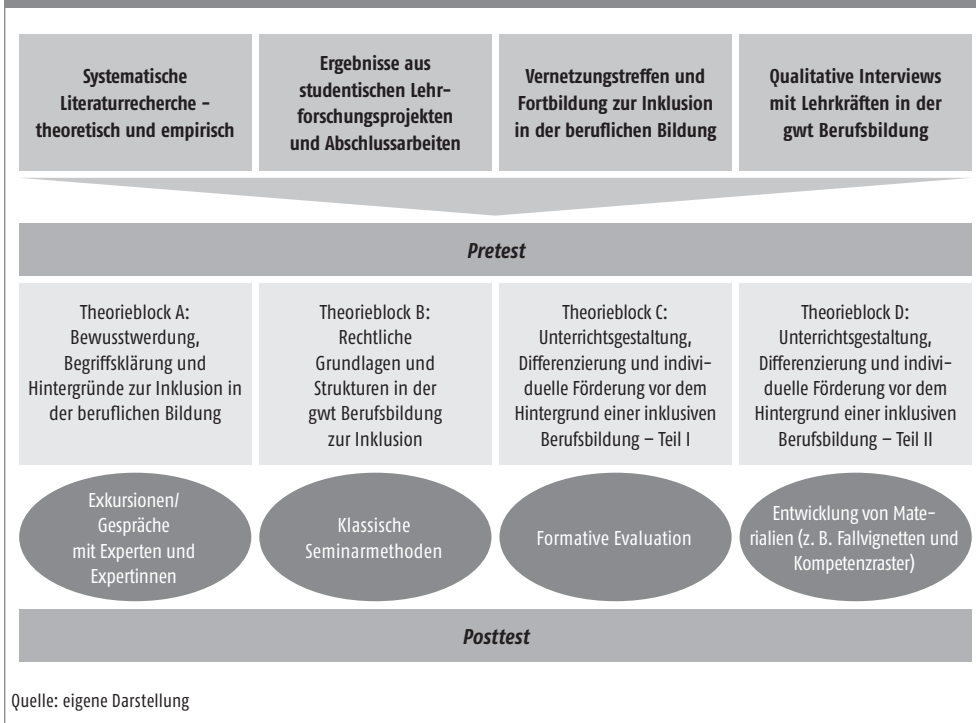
Systematische Literaturrecherche – theoretisch und empirisch

Ergebnisse aus studentischen Lehrforschungsprojekten und Abschlussarbeiten

Vernetzungstreffen und Fortbildung zur Inklusion in der beruflichen Bildung

Qualitative Interviews mit Lehrkräften in der gwt Berufsbildung

Pretest

Theorieblock A: Bewusstwerdung, Begriffsklärung und Hintergründe zur Inklusion in der beruflichen Bildung

Theorieblock B: Rechtliche Grundlagen und Strukturen in der gwt Berufsbildung zur Inklusion

Theorieblock C: Unterrichtsgestaltung, Differenzierung und individuelle Förderung vor dem Hintergrund einer inklusiven Berufsbildung – Teil I

Theorieblock D: Unterrichtsgestaltung, Differenzierung und individuelle Förderung vor dem Hintergrund einer inklusiven Berufsbildung – Teil II

Exkursionen/ Gespräche mit Experten und Expertinnen

Klassische Seminarmethoden

Formative Evaluation

Entwicklung von Materialien (z. B. Fallvignetten und Kompetenzraster)

Posttest

Quelle: eigene Darstellung